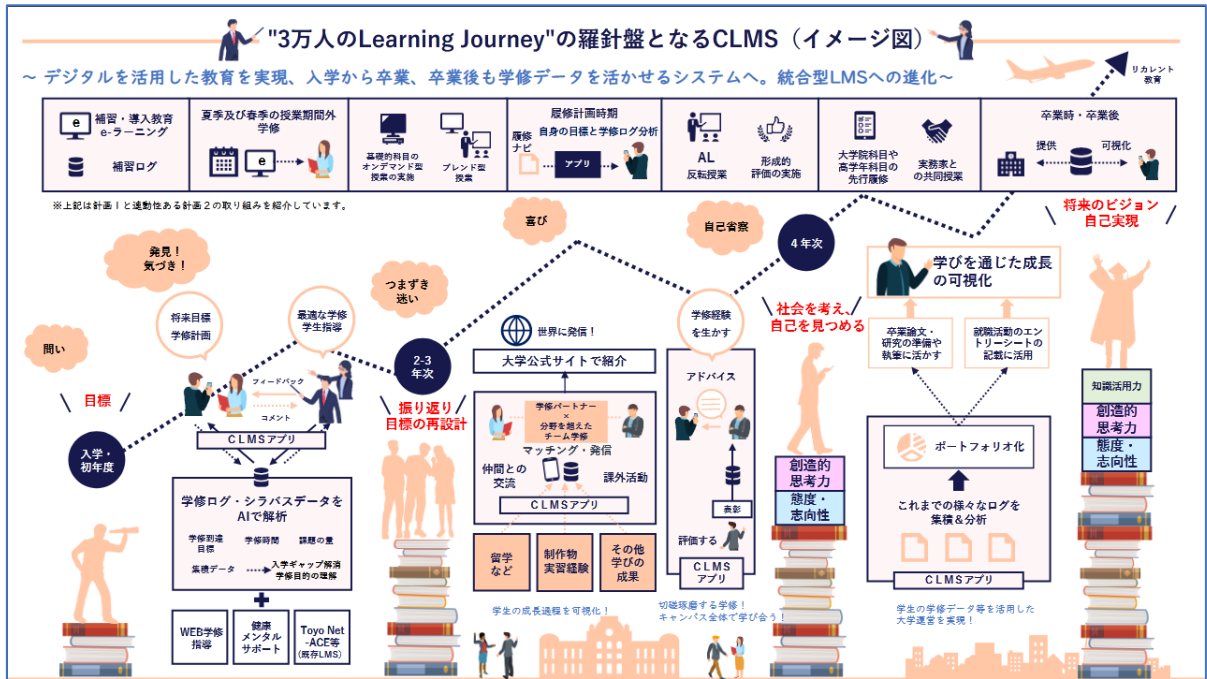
"3万人のLearning Journey"の羅針盤となるCLMS（イメージ図）

～ デジタルを活用した教育を実現、入学から卒業、卒業後も学修データを活かせるシステムへ。統合型LMSへの進化～

リカレント教育

補習・導入教育 e-ラーニング

補習ログ

夏季及び春季の授業期間外学修

基礎的科目のオンデマンド型授業の実施

ブレンド型授業

履修計画時期
自身の目標と学修ログ分析

履修ナビ

アプリ

AL 反転授業

形成的評価の実施

大学院科目や高学年科目の先行履修

実務家との共同授業

卒業時・卒業後

提供

可視化

※上記は計画Ⅰと連動性ある計画２の取り組みを紹介しています。

将来のビジョン 自己実現

喜び

自己省察

4年次

発見！気づき！

つまずき 迷い

問い

将来目標 学修計画

最適な学修 学生指導

2-3 年次

学修経験を生かす

社会を考え、自己を見つめる

学びを通じた成長の可視化

卒業論文・研究の準備や執筆に活かす

就職活動のエントリーシートの記載に活用

世界に発信！

大学公式サイトで紹介

アドバイス

目標

フィードバック

コメント

振り返り 目標の再設計

学修パートナー × 分野を超えたチーム学修

入学・初年度

CLMSアプリ

マッチング・発信

仲間との交流

課外活動

CLMSアプリ

表彰

評価する

CLMS アプリ

知識活用力

創造的思考力

態度・志向性

創造的思考力

態度・志向性

ポートフォリオ化

これまでの様々なログを集積＆分析

学修ログ・シラバスデータをAIで解析

学修到達目標

学修時間

課題の量

集積データ

入学ギャップ解消 学修目的の理解

留学など

制作物 実習経験

その他 学びの成果

CLMSアプリ

WEB学修指導

健康 メンタル サポート

Toyo Net -ACE等 (既存LMS)

学生の成長過程を可視化！

切磋琢磨する学修！キャンパス全体で学び合う！

学生の学修データ等を活用した大学運営を実現！